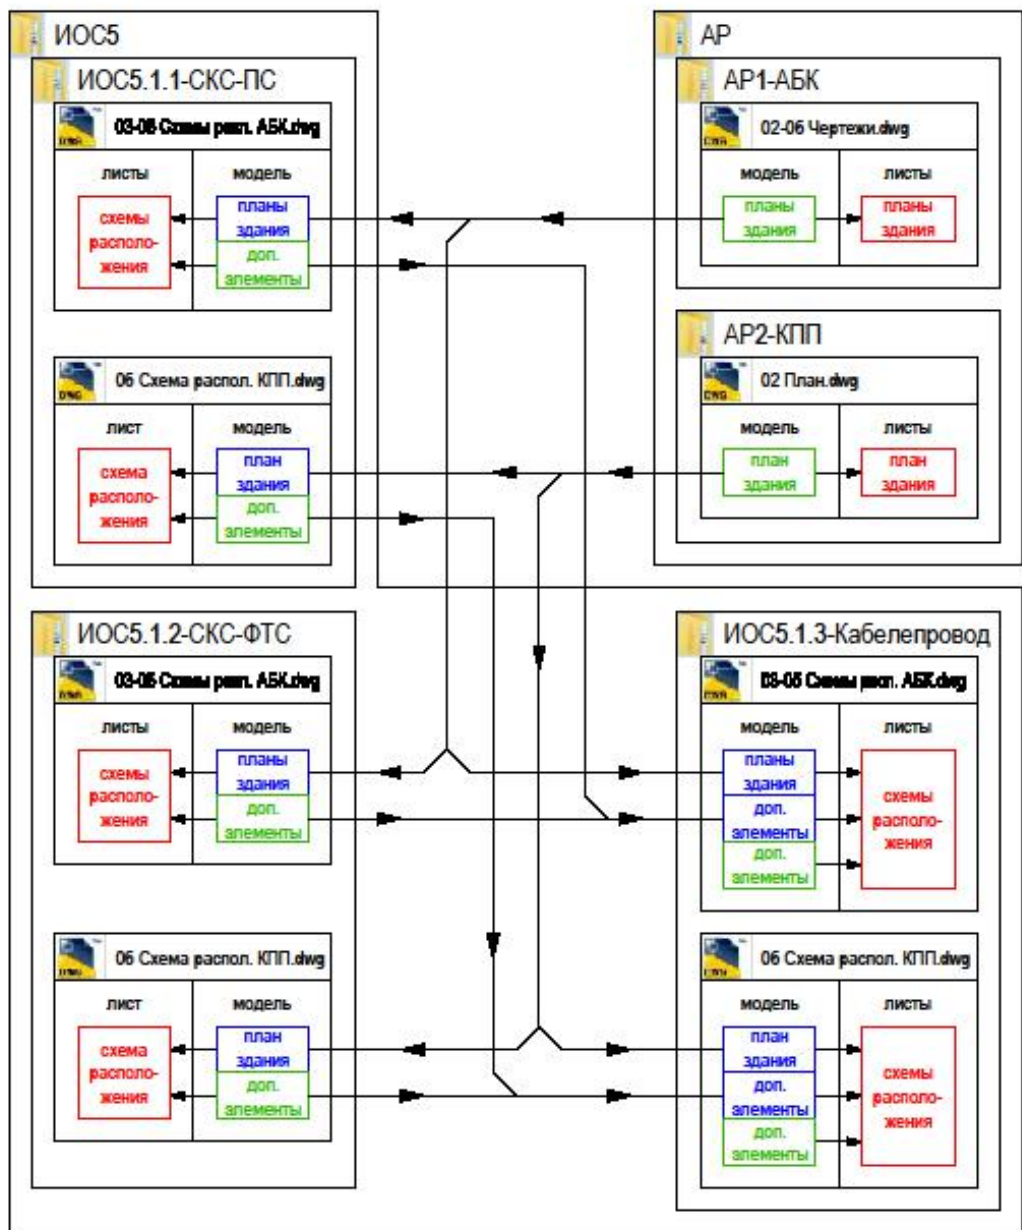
ИОС5

ИОС5.1.1-СКС-ПС

03-06 Схемы расп. АБК.dwg

листы

модель

схемы расположения

планы здания

доп. элементы

06 Схема распол. КПП.dwg

лист

модель

схема расположения

план здания

доп. элементы

АР

АР1-АБК

02-06 Чертежи.dwg

модель

листы

планы здания

планы здания

АР2-КПП

02 План.dwg

модель

листы

план здания

план здания

ИОС5.1.2-СКС-ФТС

03-06 Схемы расп. АБК.dwg

листы

модель

схемы расположения

планы здания

доп. элементы

06 Схема распол. КПП.dwg

лист

модель

схема расположения

план здания

доп. элементы

ИОС5.1.3-Кабелепровод

03-05 Схемы расп. АБК.dwg

модель

листы

планы здания

доп. элементы

доп. элементы

схемы расположения

06 Схема распол. КПП.dwg

модель

листы

план здания

доп. элементы

доп. элементы

схемы расположения